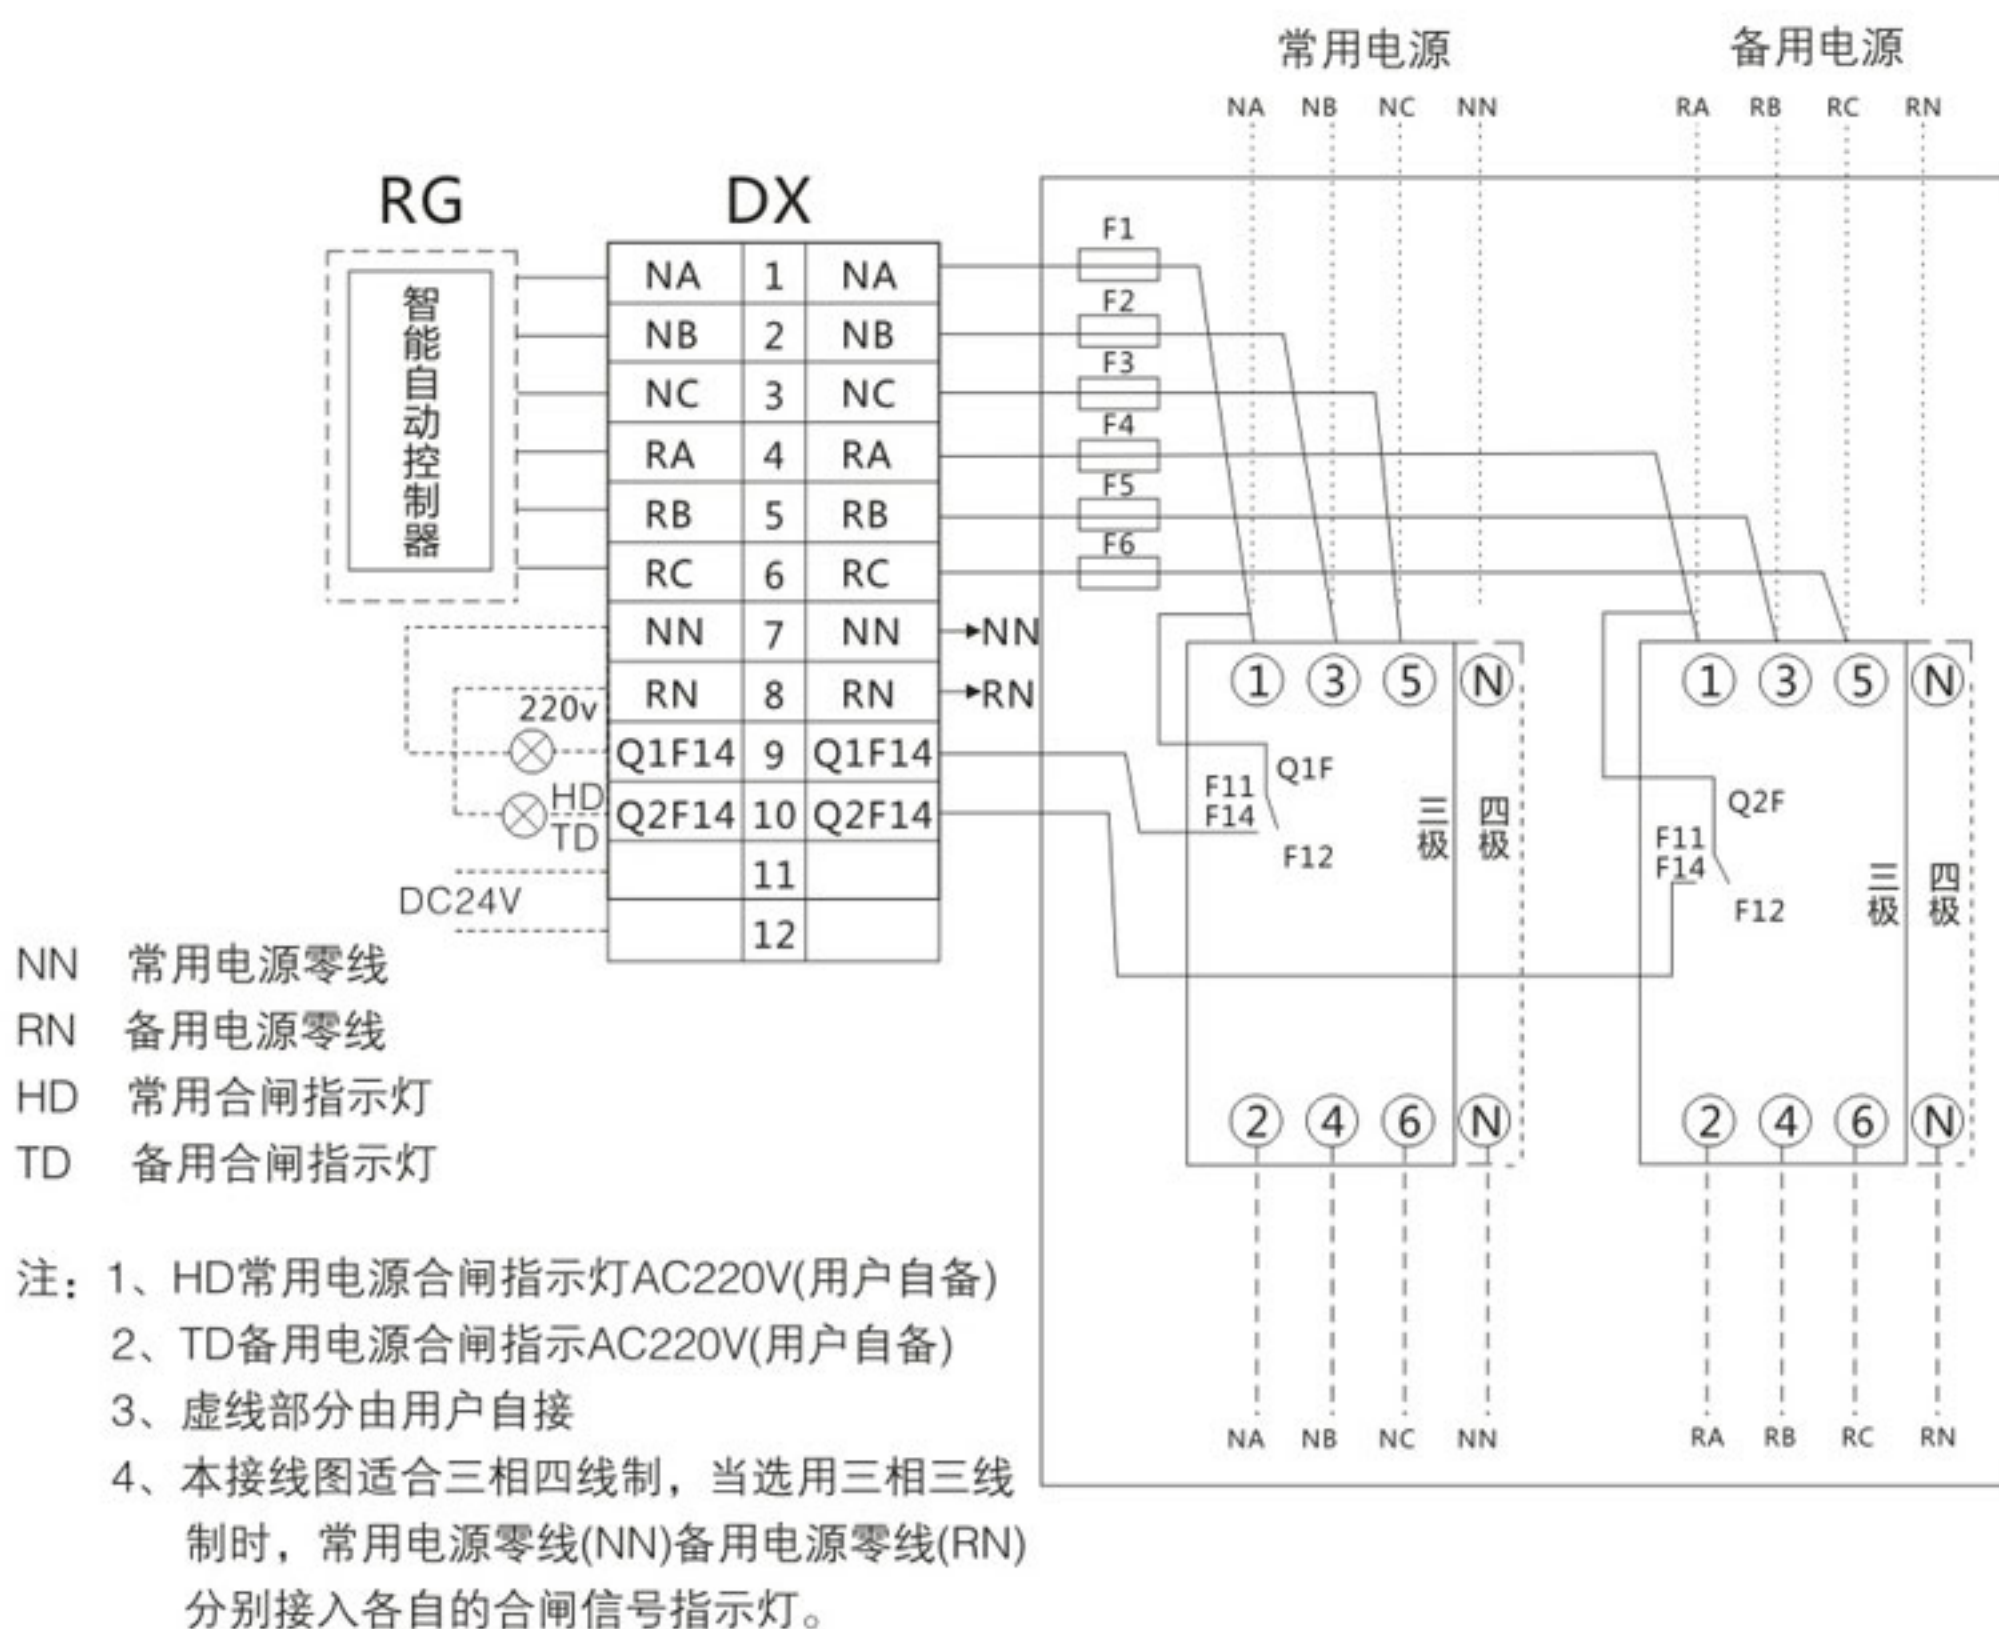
常用电源 备用电源

NA NB NC NN RA RB RC RN

RG DX

智能自动控制器

| NA | 1 | NA |
|---|---|---|
| NB | 2 | NB |
| NC | 3 | NC |
| RA | 4 | RA |
| RB | 5 | RB |
| RC | 6 | RC |
| NN | 7 | NN |
| RN | 8 | RN |
| Q1F14 | 9 | Q1F14 |
| Q2F14 | 10 | Q2F14 |
|  | 11 |  |
|  | 12 |  |

→NN
→RN

220v
HD
TD
DC24V

F1
F2
F3
F4
F5
F6

① ③ ⑤ Ⓝ
Q1F
F11
F14
F12
三极 四极
② ④ ⑥ Ⓝ

① ③ ⑤ Ⓝ
Q2F
F11
F14
F12
三极 四极
② ④ ⑥ Ⓝ

NA NB NC NN RA RB RC RN

NN 常用电源零线
RN 备用电源零线
HD 常用合闸指示灯
TD 备用合闸指示灯

注：1、HD常用电源合闸指示灯AC220V(用户自备)
2、TD备用电源合闸指示AC220V(用户自备)
3、虚线部分由用户自接
4、本接线图适合三相四线制，当选用三相三线制时，常用电源零线(NN)备用电源零线(RN)分别接入各自的合闸信号指示灯。